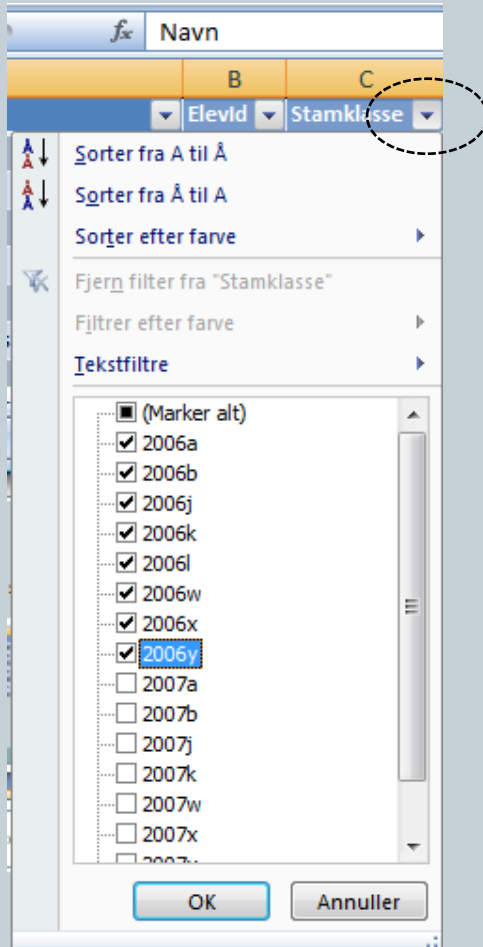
fx Navn

B C

ElevId Stamklasse

Sorter fra A til Å

Sorter fra Å til A

Sorter efter farve

Fjern filter fra "Stamklasse"

Filtrer efter farve

Tekstfiltre

(Marker alt)
2006a
2006b
2006j
2006k
2006l
2006w
2006x
2006y
2007a
2007b
2007j
2007k
2007w
2007x
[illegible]

OK Annuller